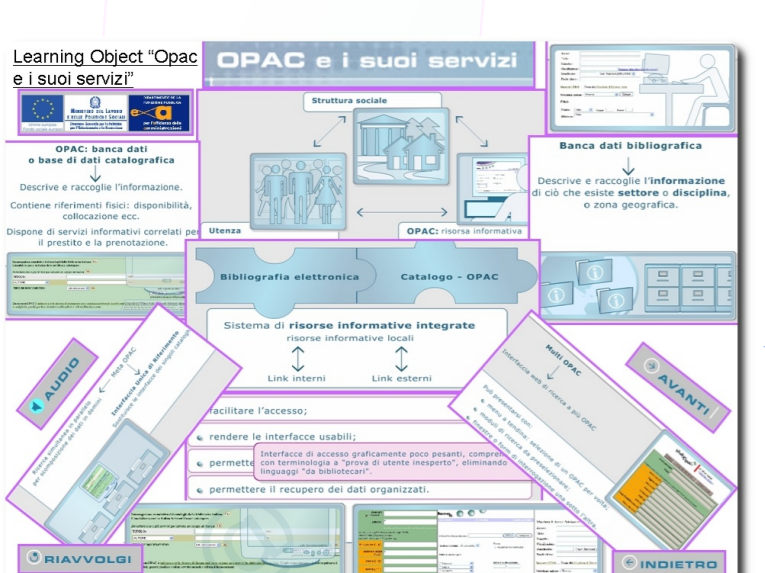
Learning Object "Opac e i suoi servizi"

OPAC e i suoi servizi

MINISTERO DEL LAVORO E DELLE POLITICHE SOCIALI

DIPARTIMENTO DELLA FUNZIONE PUBBLICA per l'efficienza delle amministrazioni

Struttura sociale

OPAC: banca dati o base di dati catalografica

Descrive e raccoglie l'informazione.

Contiene riferimenti fisici: disponibilità, collocazione ecc.

Dispone di servizi informativi correlati per il prestito e la prenotazione.

Utenza

OPAC: risorsa informativa

Banca dati bibliografica

Descrive e raccoglie l'informazione di ciò che esiste settore o disciplina, o zona geografica.

Bibliografia elettronica

Catalogo - OPAC

Sistema di risorse informative integrate

risorse informative locali

Link interni

Link esterni

AUDIO

Meta OPAC

Interfaccia Unica di Riferimento

Multi OPAC

Interfaccia web di ricerca a più OPAC

AVANTI

facilitare l'accesso;

rendere le interfacce usabili;

permette

Interfacce di accesso graficamente poco pesanti, comprensibili con terminologia a "prova di utente inesperto", eliminando linguaggi "da bibliotecari".

permettere il recupero dei dati organizzati.

RIAVVOLGI

INDIETRO